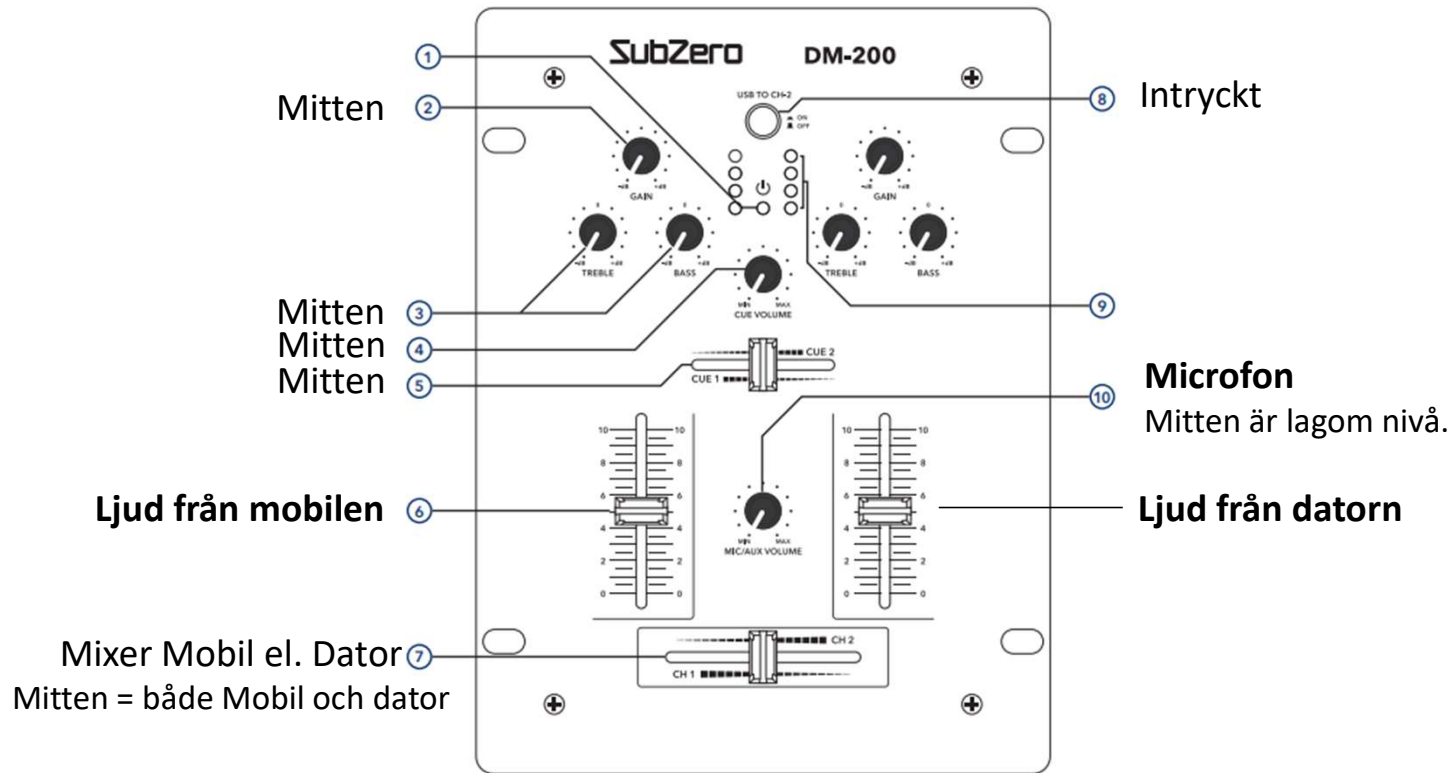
SubZero DM-200

① 

Mitten ②

USB TO CH-2
ON
OFF
⑧ Intryckt

GAIN
TREBLE BASS
GAIN
TREBLE BASS

Mitten ③
Mitten ④
Mitten ⑤

MIN MAX
CUE VOLUME

⑨

CUE 2
CUE 1

Microfon
⑩ Mitten är lagom nivå.

10 10
8 8
6 6
4 4
2 2
0 0

Ljud från mobilen ⑥

MIN MAX
MIC/AUX VOLUME

10 10
8 8
6 6
4 4
2 2
0 0

Ljud från datorn

CH 2
CH 1

Mixer Mobil el. Dator ⑦
Mitten = både Mobil och dator